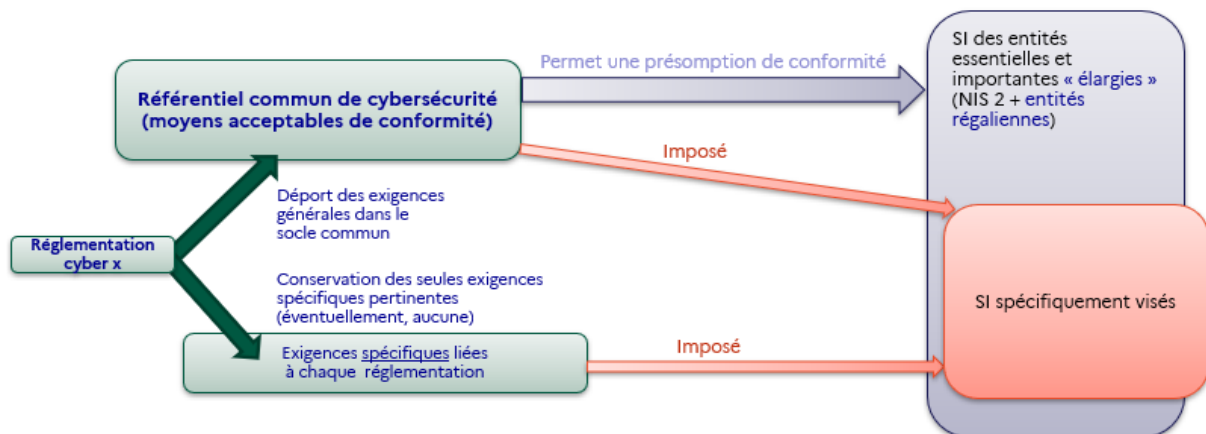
Référentiel commun de cybersécurité (moyens acceptables de conformité)

Permet une présomption de conformité

SI des entités essentielles et importantes « élargies » (NIS 2 + entités régaliennes)

Imposé

Déport des exigences générales dans le socle commun

Réglementation cyber x

Conservation des seules exigences spécifiques pertinentes (éventuellement, aucune)

SI spécifiquement visés

Exigences spécifiques liées à chaque réglementation

Imposé